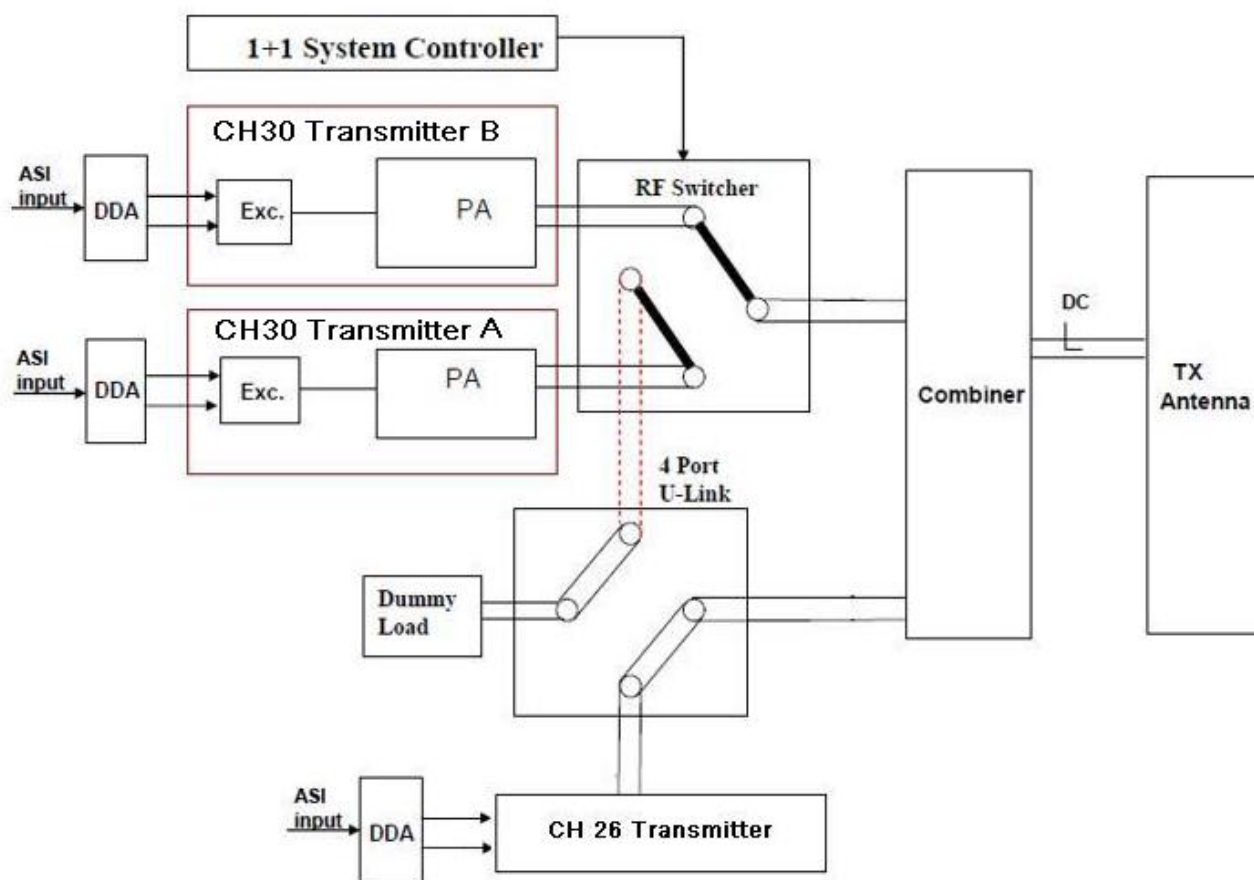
1+1 System Controller

CH30 Transmitter B

ASI input

DDA

Exc.

PA

RF Switcher

CH30 Transmitter A

ASI input

DDA

Exc.

PA

Combiner

DC

TX Antenna

4 Port U-Link

Dummy Load

ASI input

DDA

CH 26 Transmitter